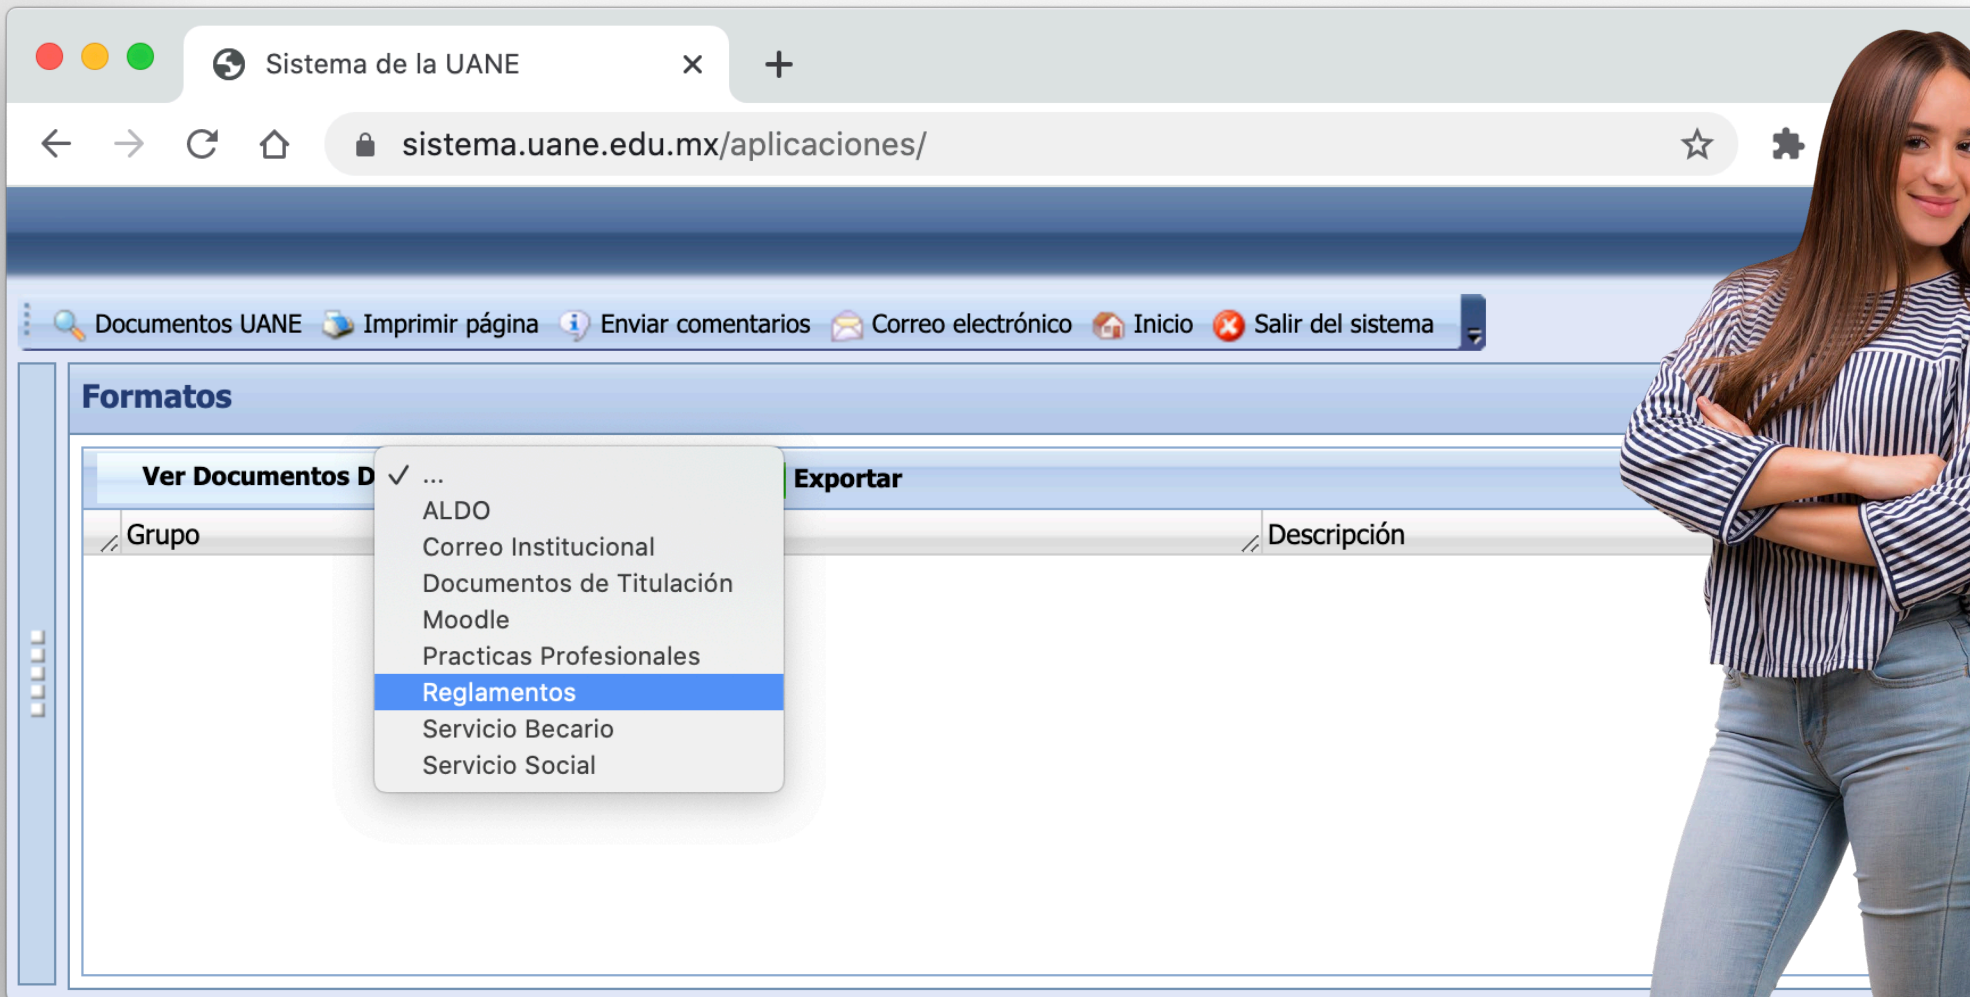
Sistema de la UANE

sistema.uane.edu.mx/aplicaciones/

Documentos UANE Imprimir página Enviar comentarios Correo electrónico Inicio Salir del sistema

Formatos

Ver Documentos D

✓ ...
ALDO
Correo Institucional
Documentos de Titulación
Moodle
Practicas Profesionales
Reglamentos
Servicio Becario
Servicio Social

Exportar

Grupo

Descripción